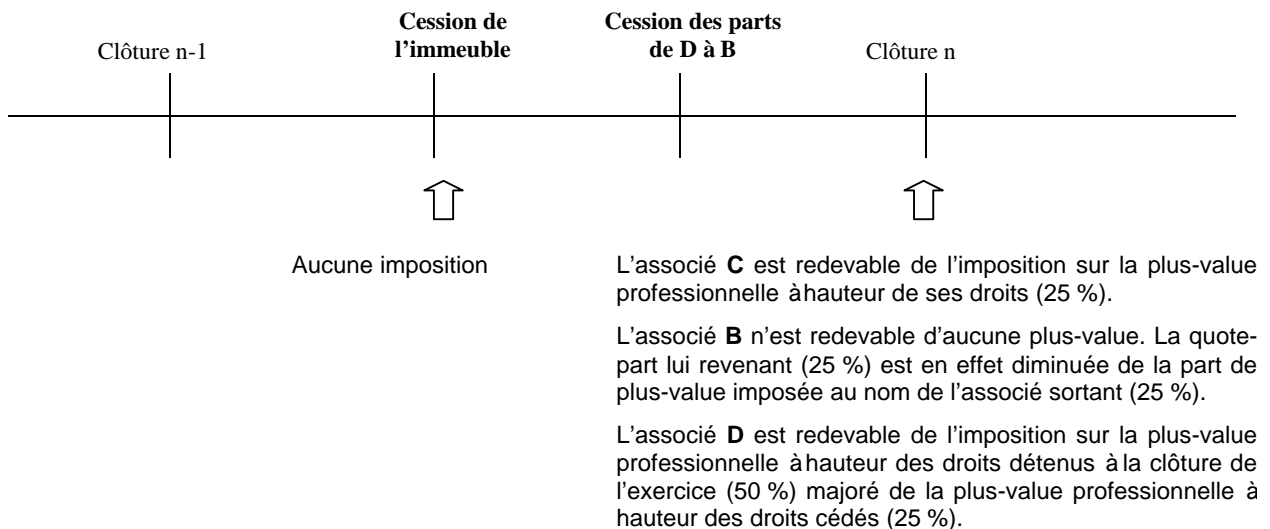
Clôture n-1

Cession de l'immeuble

Cession des parts de D à B

Clôture n

Aucune imposition

L'associé **C** est redevable de l'imposition sur la plus-value professionnelle à hauteur de ses droits (25 %).

L'associé **B** n'est redevable d'aucune plus-value. La quote-part lui revenant (25 %) est en effet diminuée de la part de plus-value imposée au nom de l'associé sortant (25 %).

L'associé **D** est redevable de l'imposition sur la plus-value professionnelle à hauteur des droits détenus à la clôture de l'exercice (50 %) majoré de la plus-value professionnelle à hauteur des droits cédés (25 %).